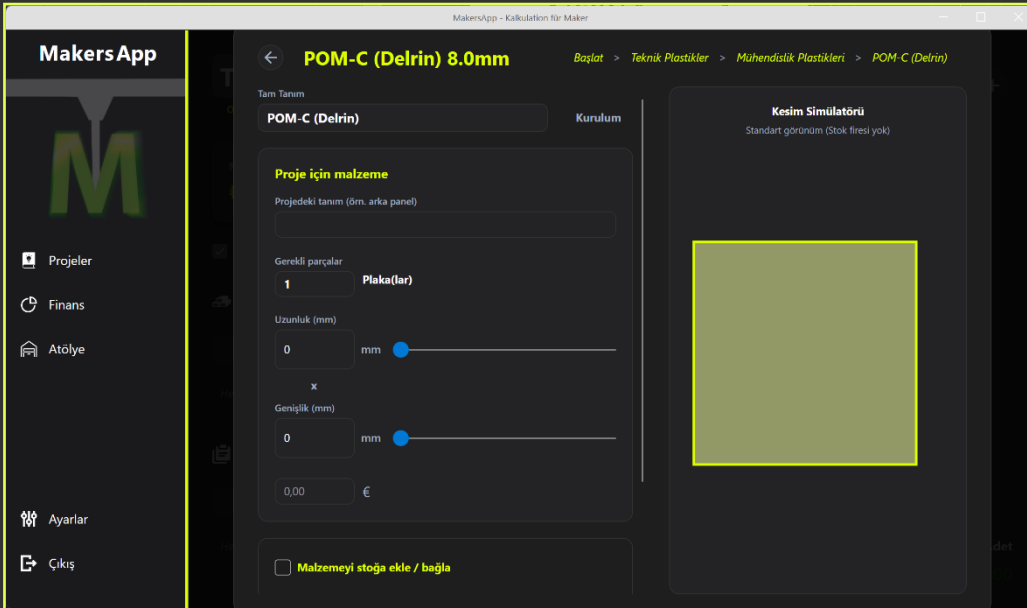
MakersApp - Kalkulation für Maker

MakersApp

Projeler

Finans

Atölye

Ayarlar

Çıkış

POM-C (Delrin) 8.0mm

Başlat > Teknik Plastikler > Mühendislik Plastikleri > POM-C (Delrin)

Tam Tanım

POM-C (Delrin)

Kurulum

Proje için malzeme

Projedeki tanım (örn. arka panel)

Gerekli parçalar

1

Plaka(lar)

Uzunluk (mm)

0

mm

x

Genişlik (mm)

0

mm

0,00

€

Malzemeyi stoğa ekle / bağla

Kesim Simülatörü

Standart görünüm (Stok firesi yok)